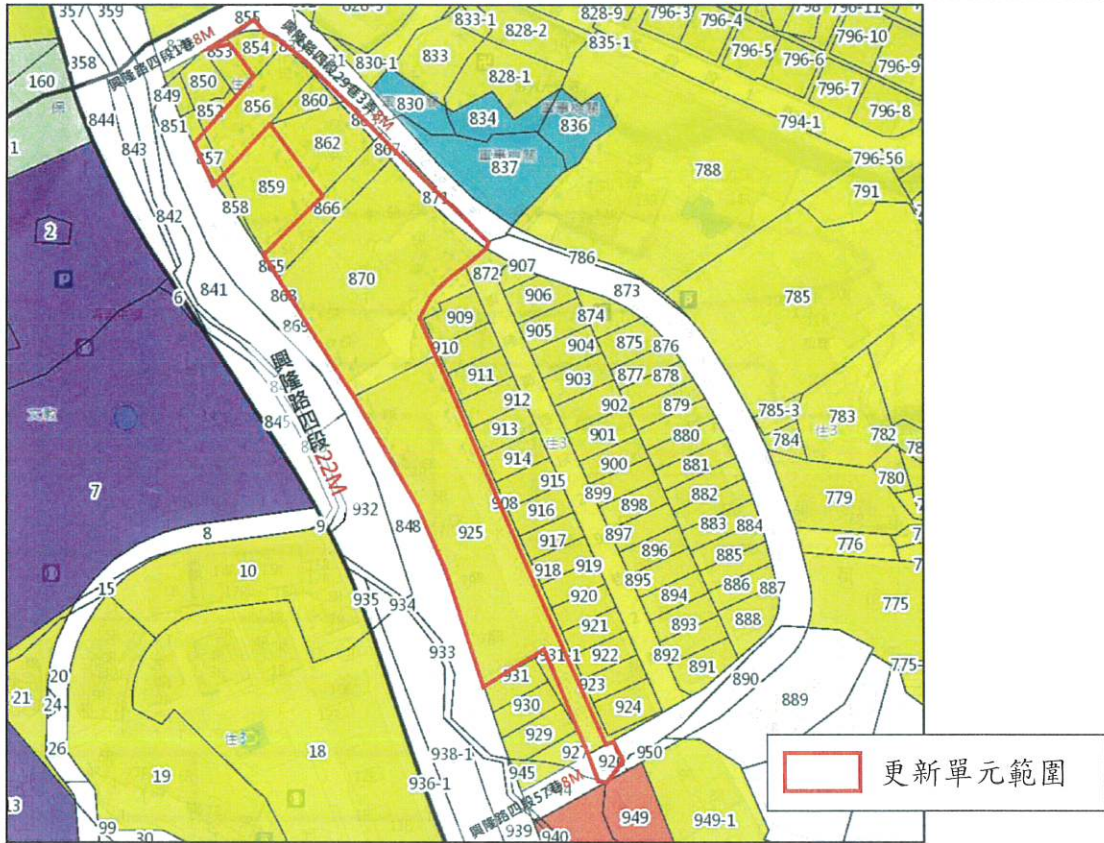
357 359 855 828-5 833-1 828-9 796-3 796-4 796 796-11
358 興隆路四段1巷8M 853 854 興隆路四段29巷3弄8M 830-1 833 828-2 835-1 796-5 796-10
160 850 828-1 796-6 796-9
849 856 860 830 834 836 796-7 796-8
844 852 794-1
1 843 851 862 867 837
857 796-56
788
859 791
842 858 866 871
2
786
865 870 872 907
P 841 873
6 863 906 785
909 874
869 905
910 904 875 876
911 903 877 878
興隆路四段22M
912 902 879
845 785-3 783
913 901 880 784 782
914 900 881 780
915 899 882
7 932 908 898 779
916 883 884
8 848 925 897
9 917 896 776
10 918 919 895 885
15 886 887
935 934 920 894
921 893 888 775
933 931-1 922
892 891 775
20 931 923
21 890 889
24 930 924
929
26 18 938-1 927 950
928
19 945
13 936-1 興隆路四段57巷8M 949 949-1
99 30 939 940
更新單元範圍